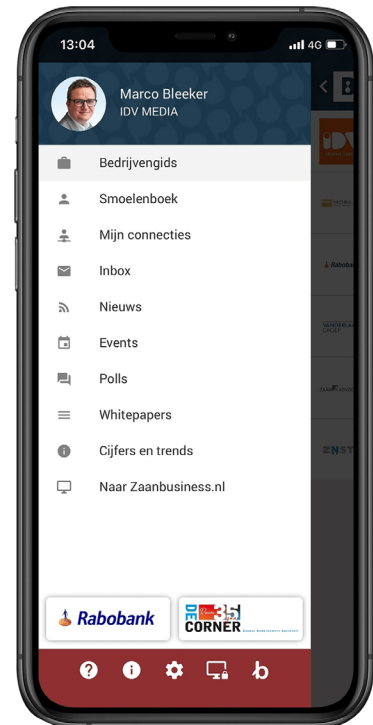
13:04
4G

Marco Bleeker
IDV MEDIA

Bedrijvengids
Smoelenboek
Mijn connecties
Inbox
Nieuws
Events
Polls
Whitepapers
Cijfers en trends
Naar Zaanbusiness.nl

Rabobank
DE CORNER

Rabobank
VANDERLAAN GROEP
ZNST